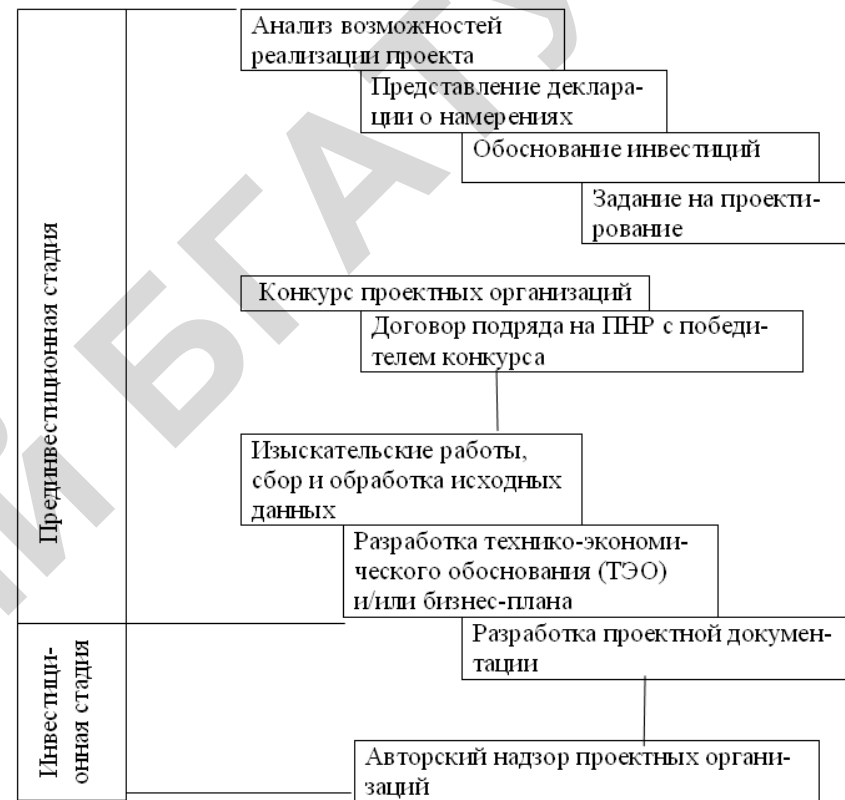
Прединвестиционная стадия

Анализ возможностей реализации проекта

Представление декларации о намерениях

Обоснование инвестиций

Задание на проектирование

Конкурс проектных организаций

Договор подряда на ПНР с победителем конкурса

Изыскательские работы, сбор и обработка исходных данных

Разработка технико-экономического обоснования (ТЭО) и/или бизнес-плана

Инвестиционная стадия

Разработка проектной документации

Авторский надзор проектных организаций

БГАТУ